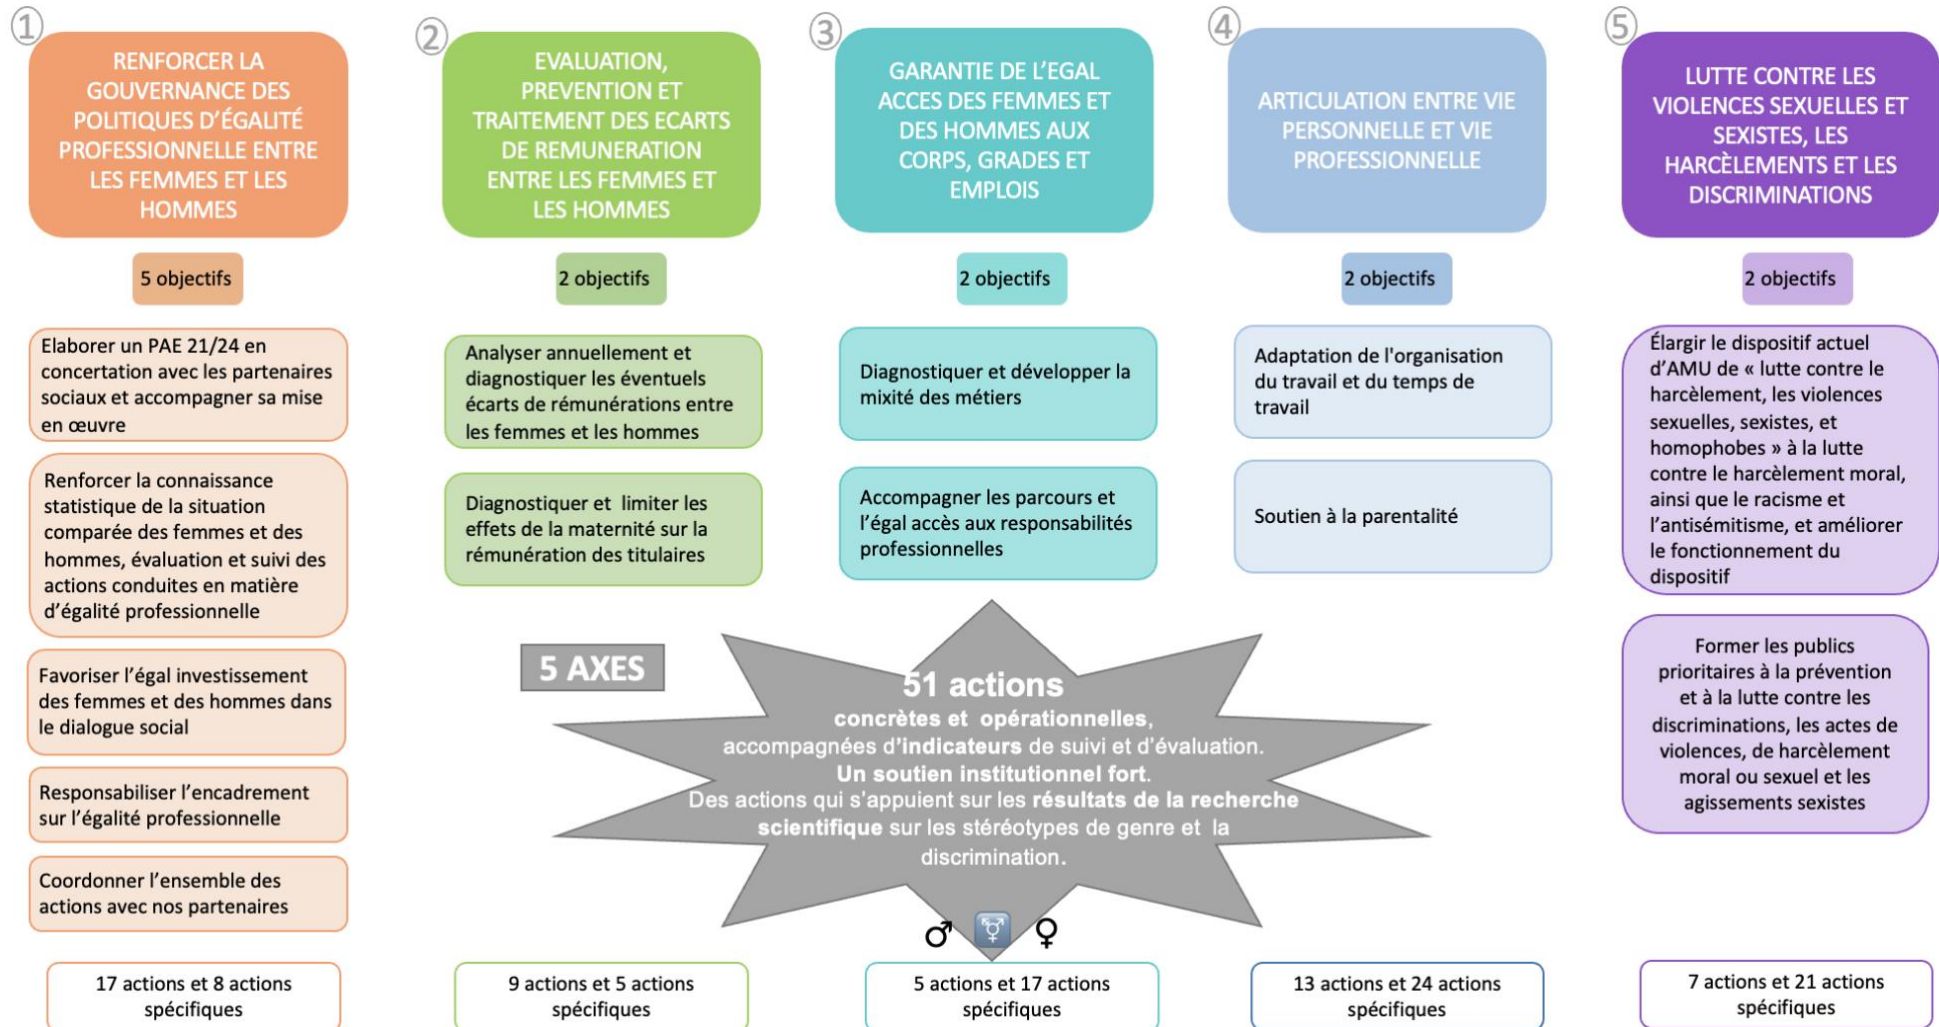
① RENFORCER LA GOUVERNANCE DES POLITIQUES D'ÉGALITÉ PROFESSIONNELLE ENTRE LES FEMMES ET LES HOMMES

5 objectifs

Elaborer un PAE 21/24 en concertation avec les partenaires sociaux et accompagner sa mise en œuvre

Renforcer la connaissance statistique de la situation comparée des femmes et des hommes, évaluation et suivi des actions conduites en matière d'égalité professionnelle

Favoriser l'égal investissement des femmes et des hommes dans le dialogue social

Responsabiliser l'encadrement sur l'égalité professionnelle

Coordonner l'ensemble des actions avec nos partenaires

17 actions et 8 actions spécifiques

② EVALUATION, PREVENTION ET TRAITEMENT DES ECARTS DE REMUNERATION ENTRE LES FEMMES ET LES HOMMES

2 objectifs

Analyser annuellement et diagnostiquer les éventuels écarts de rémunération entre les femmes et les hommes

Diagnostiquer et limiter les effets de la maternité sur la rémunération des titulaires

9 actions et 5 actions spécifiques

③ GARANTIE DE L'EGAL ACCES DES FEMMES ET DES HOMMES AUX CORPS, GRADES ET EMPLOIS

2 objectifs

Diagnostiquer et développer la mixité des métiers

Accompagner les parcours et l'égal accès aux responsabilités professionnelles

5 actions et 17 actions spécifiques

④ ARTICULATION ENTRE VIE PERSONNELLE ET VIE PROFESSIONNELLE

2 objectifs

Adaptation de l'organisation du travail et du temps de travail

Soutien à la parentalité

13 actions et 24 actions spécifiques

⑤ LUTTE CONTRE LES VIOLENCES SEXUELLES ET SEXISTES, LES HARCÈLEMENTS ET LES DISCRIMINATIONS

2 objectifs

Élargir le dispositif actuel d'AMU de « lutte contre le harcèlement, les violences sexuelles, sexistes, et homophobes » à la lutte contre le harcèlement moral, ainsi que le racisme et l'antisémitisme, et améliorer le fonctionnement du dispositif

Former les publics prioritaires à la prévention et à la lutte contre les discriminations, les actes de violences, de harcèlement moral ou sexuel et les agissements sexistes

7 actions et 21 actions spécifiques

5 AXES

51 actions concrètes et opérationnelles, accompagnées d'indicateurs de suivi et d'évaluation. Un soutien institutionnel fort. Des actions qui s'appuient sur les résultats de la recherche scientifique sur les stéréotypes de genre et la discrimination.

♂ ⚧ ♀